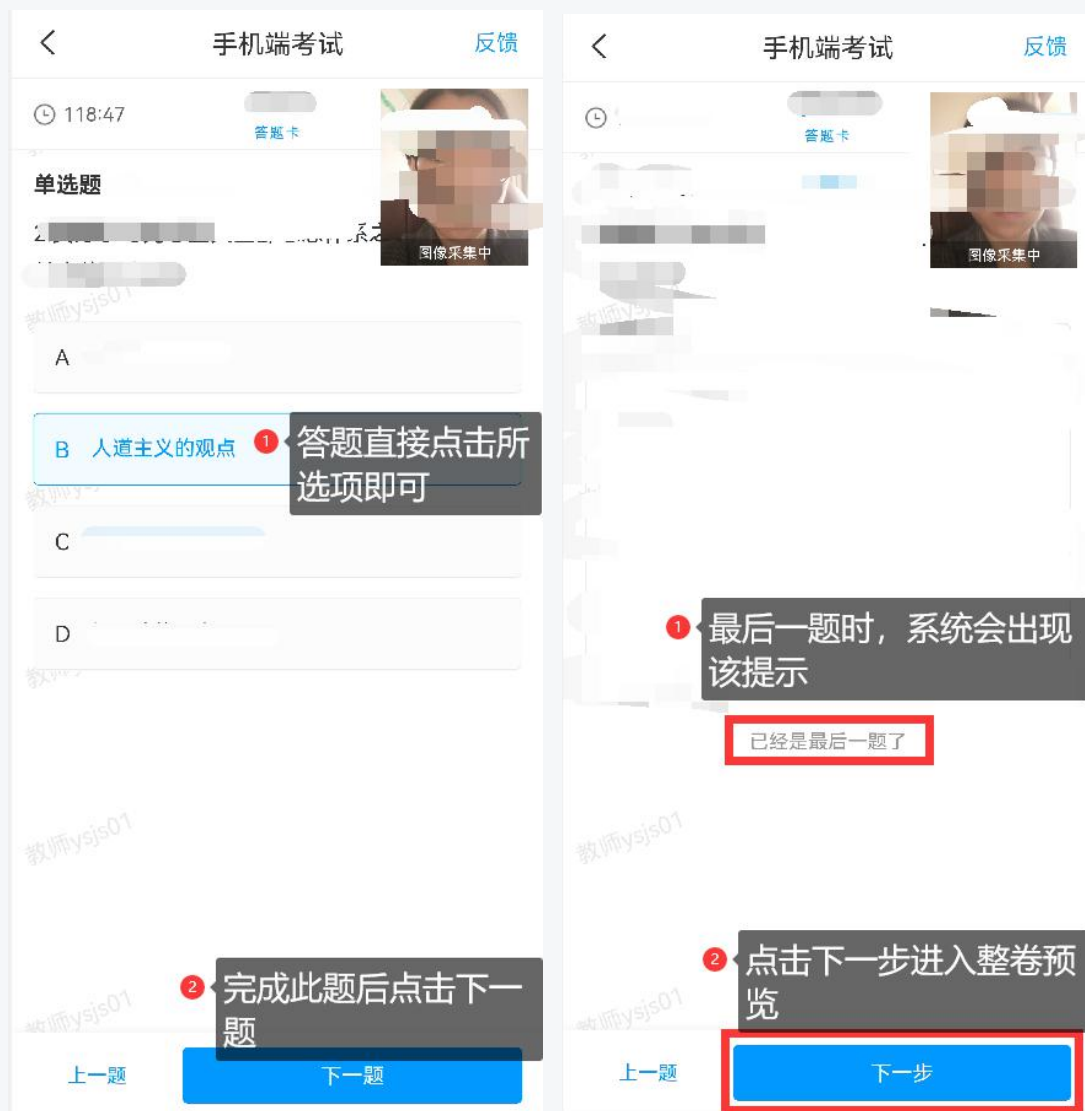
手机端考试
反馈

118:47
答题卡
图像采集中

单选题
2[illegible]
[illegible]

教师ysjs01

A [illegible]

B 人道主义的观点

1 答题直接点击所选项即可

C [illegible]

D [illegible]

教师ysjs01

2 完成此题后点击下一题

上一题
下一题

手机端考试
反馈

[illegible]
答题卡
图像采集中

教师ysjs01

1 最后一题时，系统会出现该提示

已经是最后一题了

教师ysjs01

2 点击下一步进入整卷预览

上一题
下一步